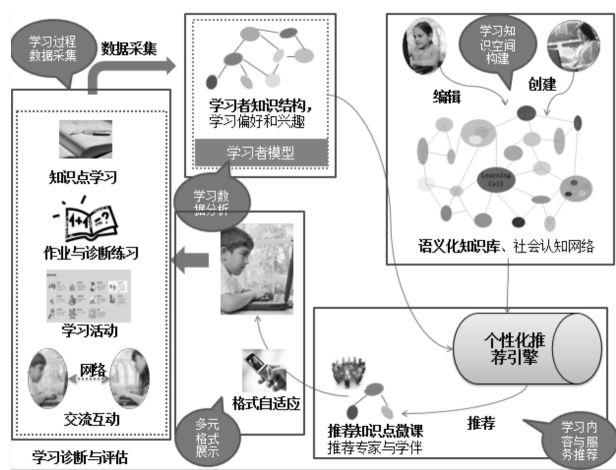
学习过程数据采集

数据采集

知识点学习

作业与诊断练习

学习活动

网络

交流互动

学习诊断与评估

学习者知识结构，学习偏好和兴趣

学习者模型

学习数据分析

格式自适应

多元格式展示

学习知识空间构建

编辑

创建

Learning Cell

语义化知识库、社会认知网络

个性化推荐引擎

推荐知识点微课
推荐专家与学伴

推荐

学习内容与服务推荐